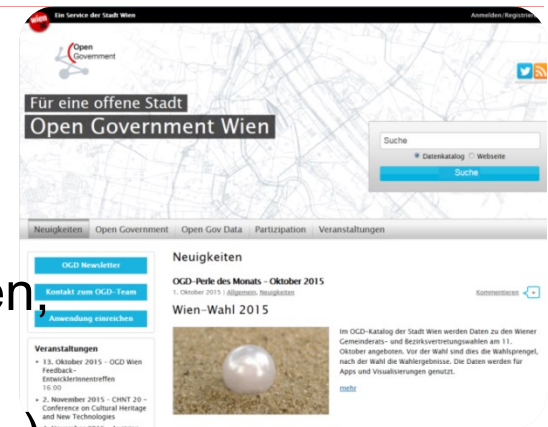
Wien Ein Service der Stadt Wien

Anmelden/Registrieren

Open Government

Für eine offene Stadt

Open Government Wien

Suche

Datenkatalog Webseite

Suche

Neuigkeiten Open Government Open Gov Data Partizipation Veranstaltungen

OGD Newsletter

Kontakt zum OGD-Team

Anwendung einreichen

Veranstaltungen

• 13. Oktober 2015 - OGD Wien Feedback-Entwicklerinnentreffen 16:00

• 2. November 2015 - CHNT 20 - Conference on Cultural Heritage and New Technologies

Neuigkeiten

OGD-Perle des Monats - Oktober 2015

1. Oktober 2015 | Allgemein, Neuigkeiten

Kommentieren

Wien-Wahl 2015

Im OGD-Katalog der Stadt Wien werden Daten zu den Wiener Gemeinderats- und Bezirksvertretungswahlen am 11. Oktober angeboten. Vor der Wahl sind dies die Wahlsprengel, nach der Wahl die Wahlergebnisse. Die Daten werden für Apps und Visualisierungen genutzt.

mehr

en,

)